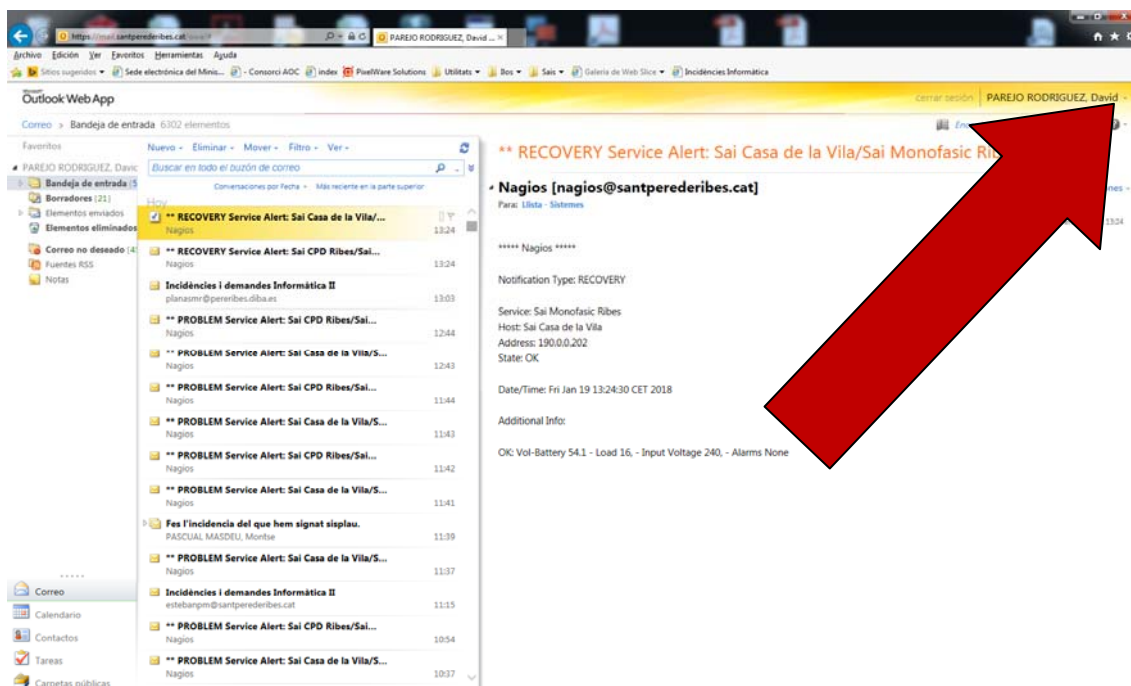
https://mail.santperederibes.cat/owa/# | PAREJO RODRIGUEZ, David ... ×

Archivo Edición Ver Favoritos Herramientas Ayuda

Sitios sugeridos ▾ | Sede electrónica del Minis... | - Consorci AOC | index | PixelWare Solutions | Utilitats ▾ | Bos ▾ | Sais ▾ | Galería de Web Slice ▾ | Incidències Informàtica

Outlook Web App

cerrar sesión | PAREJO RODRIGUEZ, David ▾

Correo > Bandeja de entrada 6302 elementos

Favoritos

PAREJO RODRIGUEZ, David

Bandeja de entrada (5

Borradores [21]

Elementos enviados

Elementos eliminados

Correo no deseado [4]

Fuentes RSS

Notas

Nuevo ▾ Eliminar ▾ Mover ▾ Filtro ▾ Ver ▾

Buscar en todo el buzón de correo

Conversaciones por Fecha ▾ Más reciente en la parte superior

Hoy

** RECOVERY Service Alert: Sai Casa de la Vila/... Nagios 13:24

** RECOVERY Service Alert: Sai CPD Ribes/Sai... Nagios 13:24

Incidències i demandes Informàtica II planasmr@pereribes.diba.es 13:03

** PROBLEM Service Alert: Sai CPD Ribes/Sai... Nagios 12:44

** PROBLEM Service Alert: Sai Casa de la Vila/S... Nagios 12:43

** PROBLEM Service Alert: Sai CPD Ribes/Sai... Nagios 11:44

** PROBLEM Service Alert: Sai Casa de la Vila/S... Nagios 11:43

** PROBLEM Service Alert: Sai CPD Ribes/Sai... Nagios 11:42

** PROBLEM Service Alert: Sai Casa de la Vila/S... Nagios 11:41

Fes l'incidencia del que hem signat sisplau. PASCUAL MASDEU, Montse 11:39

** PROBLEM Service Alert: Sai Casa de la Vila/S... Nagios 11:37

Incidències i demandes Informàtica II estebanpm@santperederibes.cat 11:15

** PROBLEM Service Alert: Sai CPD Ribes/Sai... Nagios 10:54

** PROBLEM Service Alert: Sai Casa de la Vila/S... Nagios 10:37

Correo

Calendario

Contactos

Tareas

Carpetas públicas

** RECOVERY Service Alert: Sai Casa de la Vila/Sai Monofasic Ribes

Nagios [nagios@santperederibes.cat]

Para: Llista - Sistemes

13:24

***** Nagios *****

Notification Type: RECOVERY

Service: Sai Monofasic Ribes
Host: Sai Casa de la Vila
Address: 190.0.0.202
State: OK

Date/Time: Fri Jan 19 13:24:30 CET 2018

Additional Info:

OK: Vol-Battery 54.1 - Load 16, - Input Voltage 240, - Alarms None